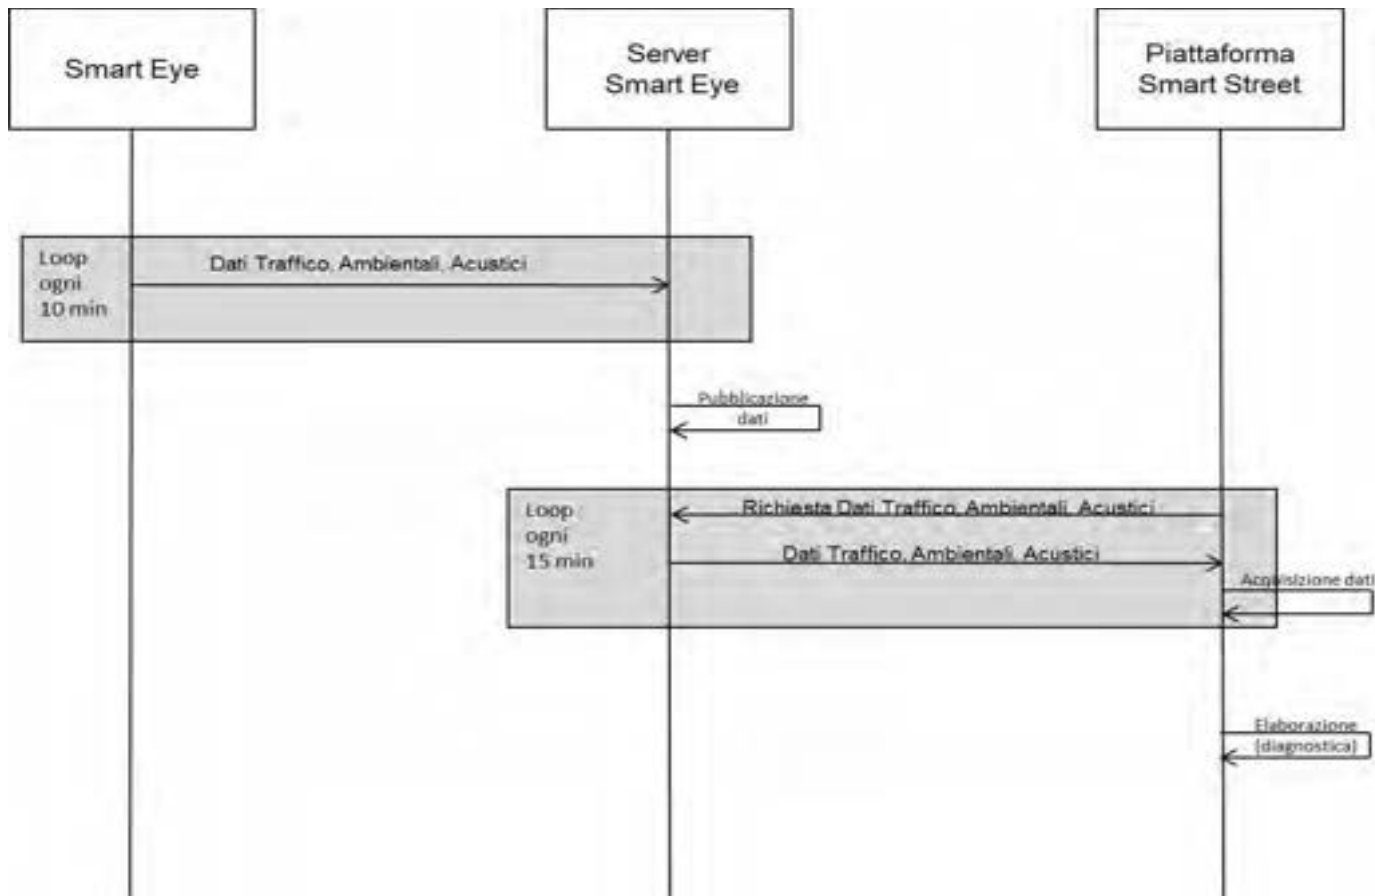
Smart Eye

Server Smart Eye

Piattaforma Smart Street

Loop ogni 10 min

Dati Traffico, Ambientali, Acustici

Pubblicazione dati

Loop ogni 15 min

Richiesta Dati Traffico, Ambientali, Acustici

Dati Traffico, Ambientali, Acustici

Acquisizione dati

Elaborazione (diagnostica)